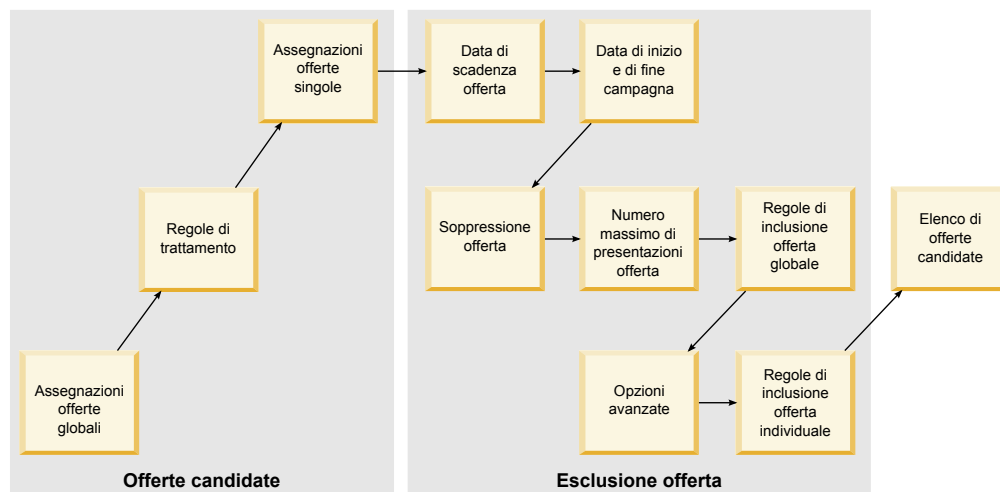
Assegnazioni offerte globali

Regole di trattamento

Assegnazioni offerte singole

Offerte candidate

Data di scadenza offerta

Data di inizio e di fine campagna

Soppressione offerta

Numero massimo di presentazioni offerta

Regole di inclusione offerta globale

Opzioni avanzate

Regole di inclusione offerta individuale

Esclusione offerta

Elenco di offerte candidate